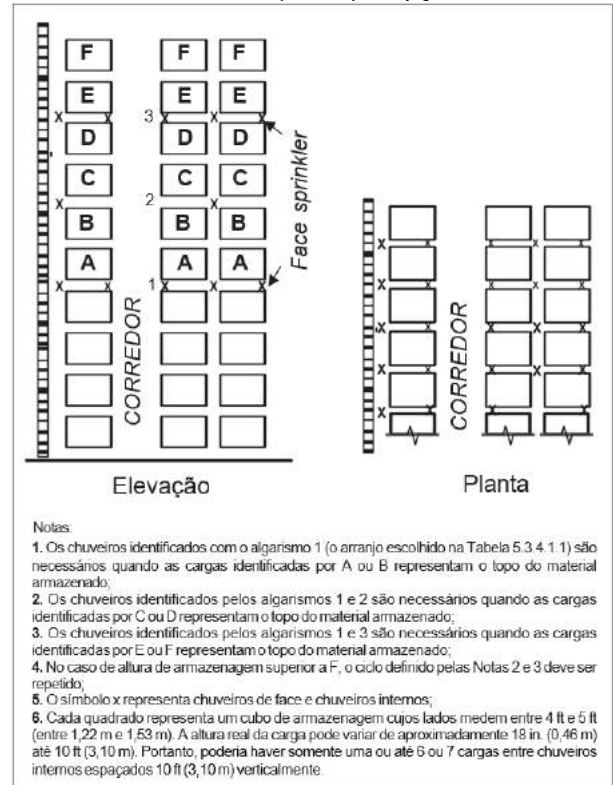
F F F
E E E
D D D
C C C
B B B
A A A

x x x x 3 x 2 x 1 x

Face sprinkler

CORREDOR

CORREDOR

Elevação

Planta

Notas:

1. Os chuveiros identificados com o algarismo 1 (o arranjo escolhido na Tabela 5.3.4.1.1) são necessários quando as cargas identificadas por A ou B representam o topo do material armazenado;

2. Os chuveiros identificados pelos algarismos 1 e 2 são necessários quando as cargas identificadas por C ou D representam o topo do material armazenado;

3. Os chuveiros identificados pelos algarismos 1 e 3 são necessários quando as cargas identificadas por E ou F representam o topo do material armazenado;

4. No caso de altura de armazenagem superior a F, o ciclo definido pelas Notas 2 e 3 deve ser repetido;

5. O símbolo x representa chuveiros de face e chuveiros internos;

6. Cada quadrado representa um cubo de armazenagem cujos lados medem entre 4 ft e 5 ft (entre 1,22 m e 1,53 m). A altura real da carga pode variar de aproximadamente 18 in. (0,46 m) até 10 ft (3,10 m). Portanto, poderia haver somente uma ou até 6 ou 7 cargas entre chuveiros internos espaçados 10 ft (3,10 m) verticalmente.